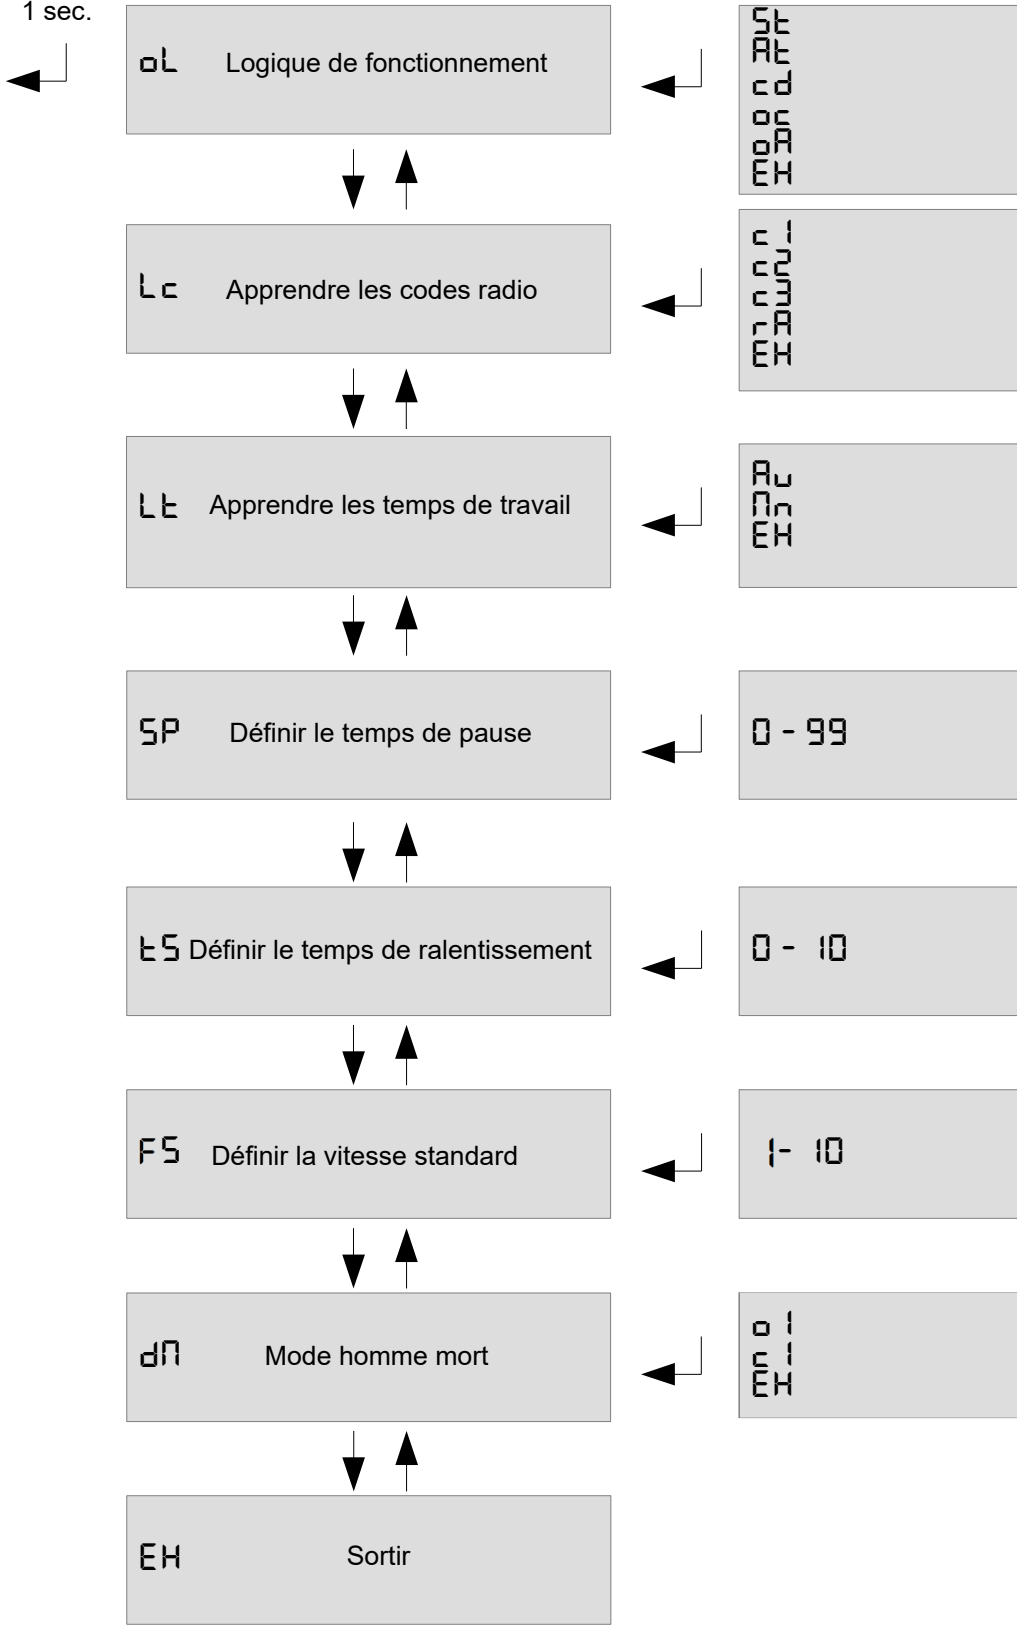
1 sec.

oL Logique de fonctionnement

St
At
cd
or
oA
EH

Lc Apprendre les codes radio

c 1
c2
c3
rA
EH

Lt Apprendre les temps de travail

Au
Mn
EH

SP Définir le temps de pause

0 - 99

tS Définir le temps de ralentissement

0 - 10

FS Définir la vitesse standard

1- 10

dM Mode homme mort

o 1
c 1
EH

EH Sortir